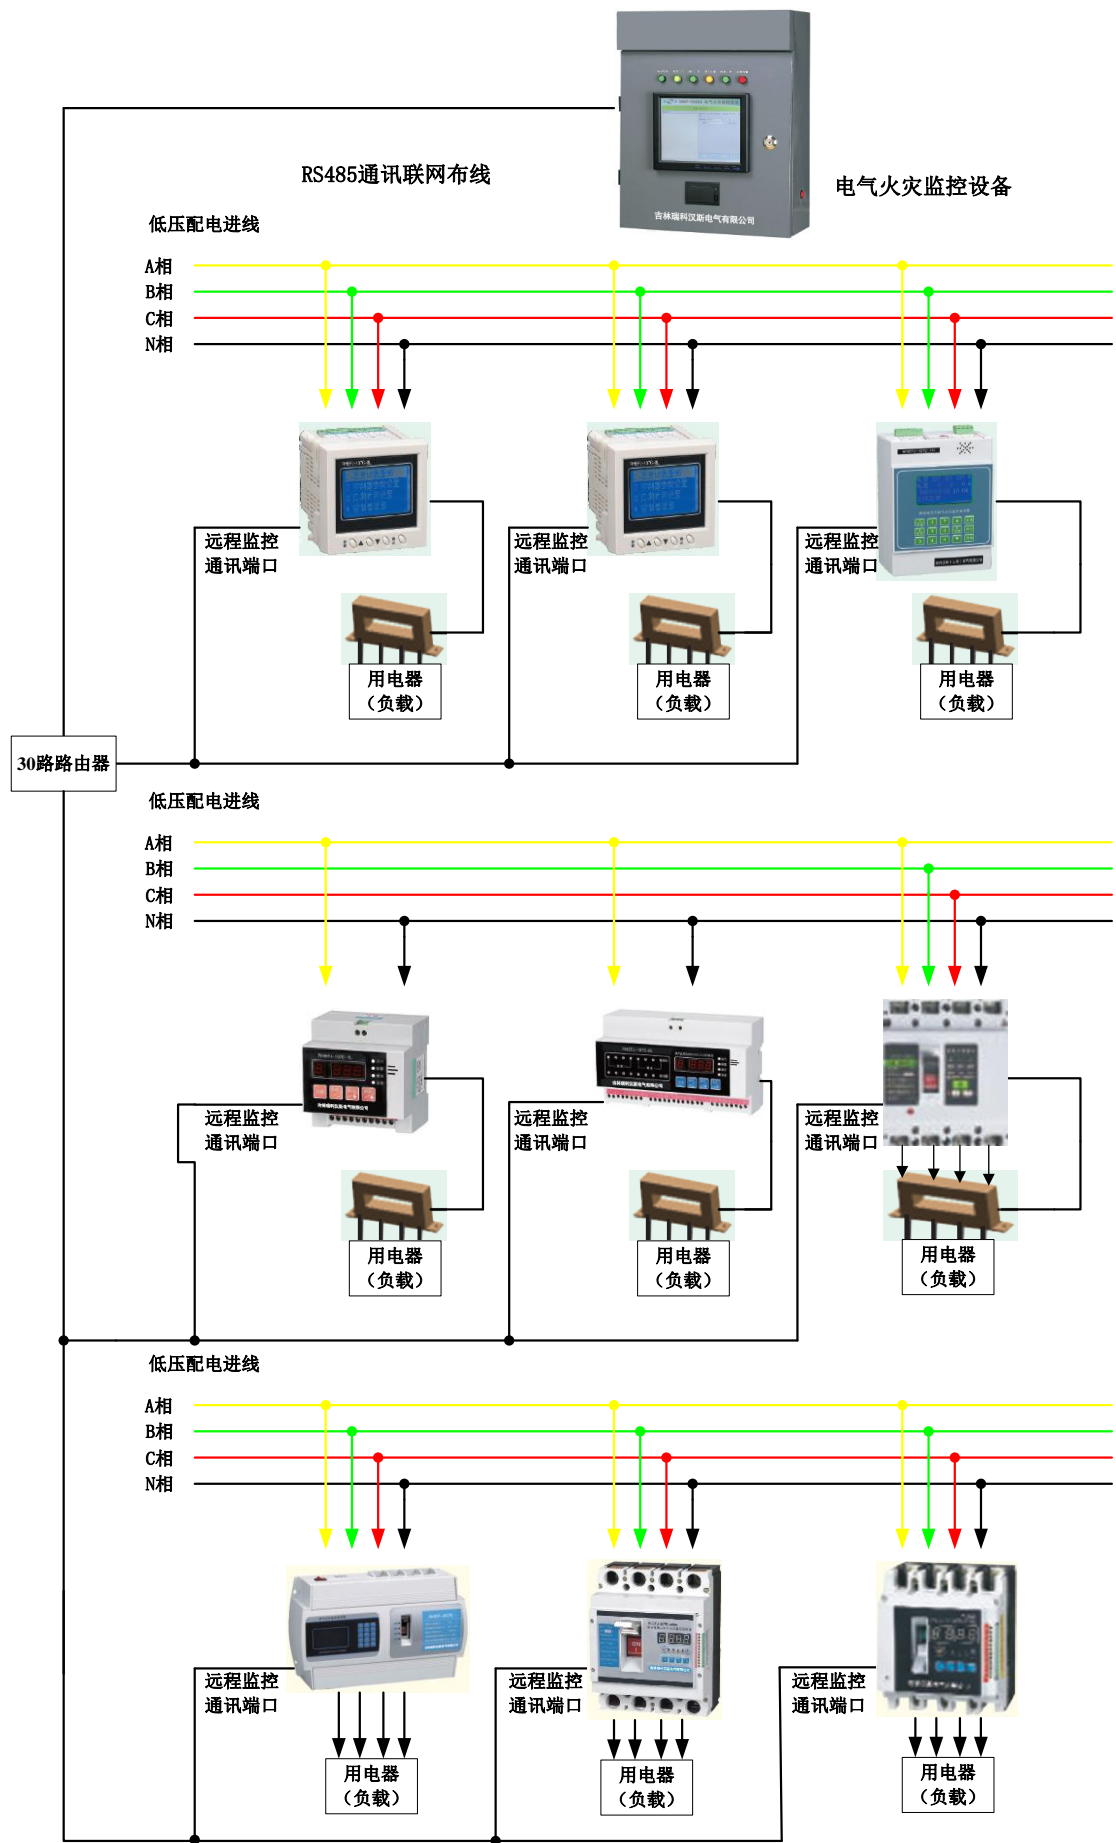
RS485通讯联网布线

吉林瑞科汉斯电气有限公司

电气火灾监控设备

低压配电进线

A相
B相
C相
N相

远程监控
通讯端口

用电器
（负载）

远程监控
通讯端口

用电器
（负载）

远程监控
通讯端口

用电器
（负载）

30路路由器

低压配电进线

A相
B相
C相
N相

远程监控
通讯端口

用电器
（负载）

远程监控
通讯端口

用电器
（负载）

远程监控
通讯端口

用电器
（负载）

低压配电进线

A相
B相
C相
N相

远程监控
通讯端口

用电器
（负载）

远程监控
通讯端口

用电器
（负载）

远程监控
通讯端口

用电器
（负载）